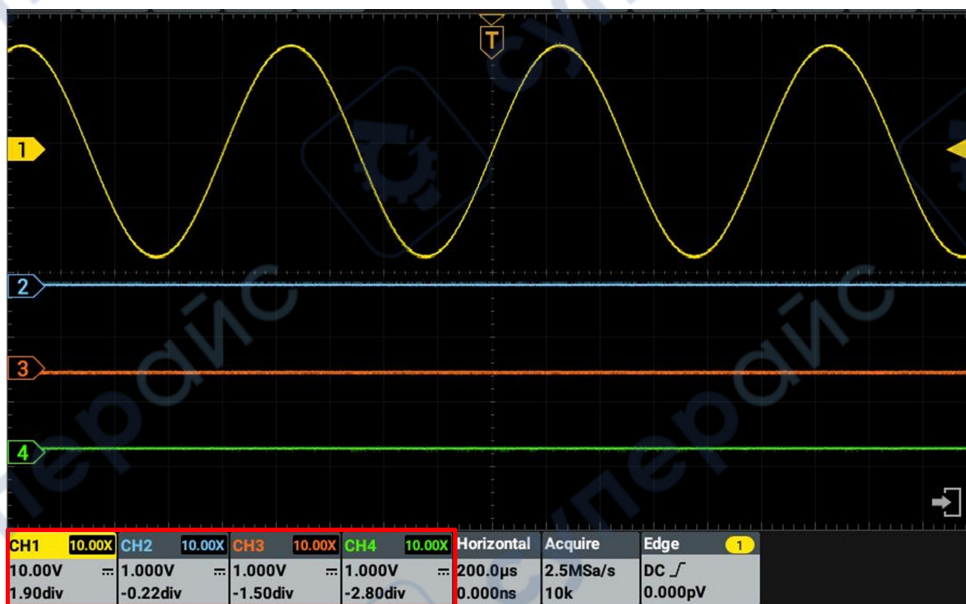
T
1
2
3
4

| CH1 10.00X | CH2 10.00X | CH3 10.00X | CH4 10.00X | Horizontal | Acquire | Edge 1 |
|---|---|---|---|---|---|---|
| 10.00V ⎓ | 1.000V ⎓ | 1.000V ⎓ | 1.000V ⎓ | 200.0µs | 2.5MSa/s | DC ⎍ |
| 1.90div | -0.22div | -1.50div | -2.80div | 0.000ns | 10k | 0.000pV |